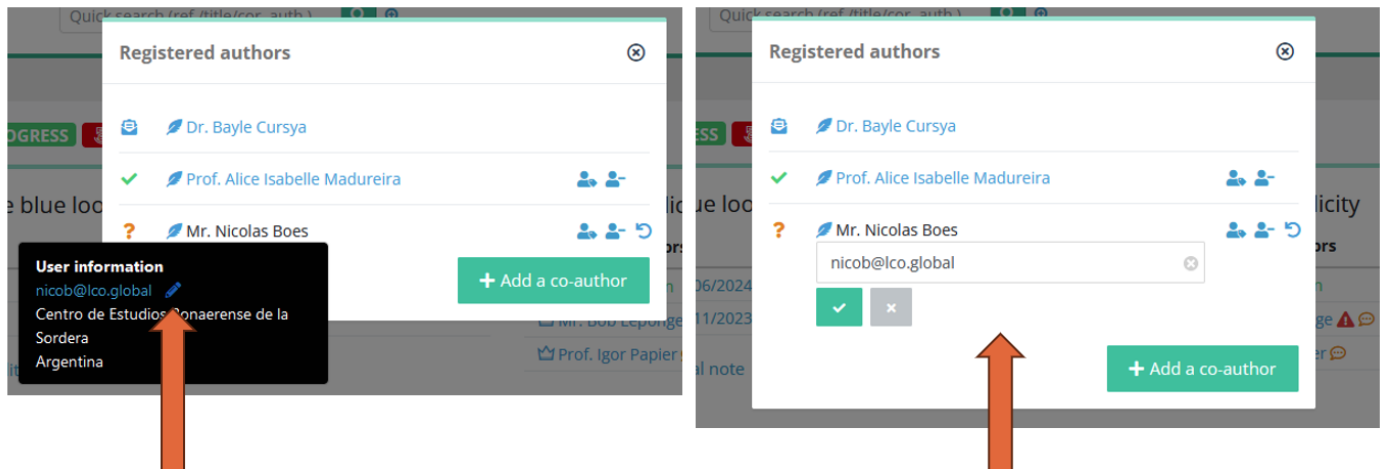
Quick search (ref./title/cor. auth.)

Registered authors

OGRESS

Dr. Bayle Cursya

Prof. Alice Isabelle Madureira

e blue loo

Mr. Nicolas Boes

User information

nicob@lco.global

Centro de Estudios Bonaerense de la Sordera

Argentina

+ Add a co-author

06/2024

11/2023

Mr. Bob Leponge

Prof. Igor Papier

al note

Quick search (ref./title/cor. auth.)

Registered authors

ESS

Dr. Bayle Cursya

Prof. Alice Isabelle Madureira

ue loo

Mr. Nicolas Boes

nicob@lco.global

+ Add a co-author

licity

ors

n

ge

er